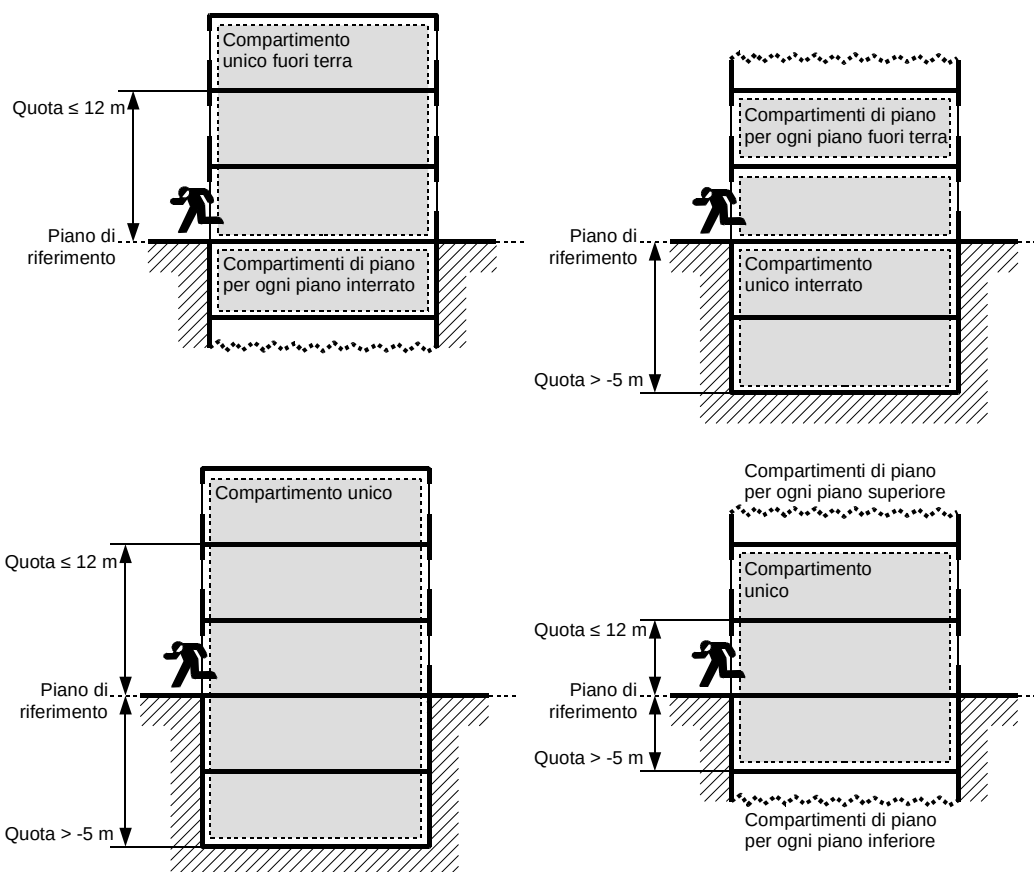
Compartimento unico fuori terra

Quota ≤ 12 m

Piano di riferimento

Compartimenti di piano per ogni piano interrato

Compartimenti di piano per ogni piano fuori terra

Piano di riferimento

Compartimento unico interrato

Quota > -5 m

Compartimento unico

Quota ≤ 12 m

Piano di riferimento

Quota > -5 m

Compartimenti di piano per ogni piano superiore

Compartimento unico

Quota ≤ 12 m

Piano di riferimento

Quota > -5 m

Compartimenti di piano per ogni piano inferiore